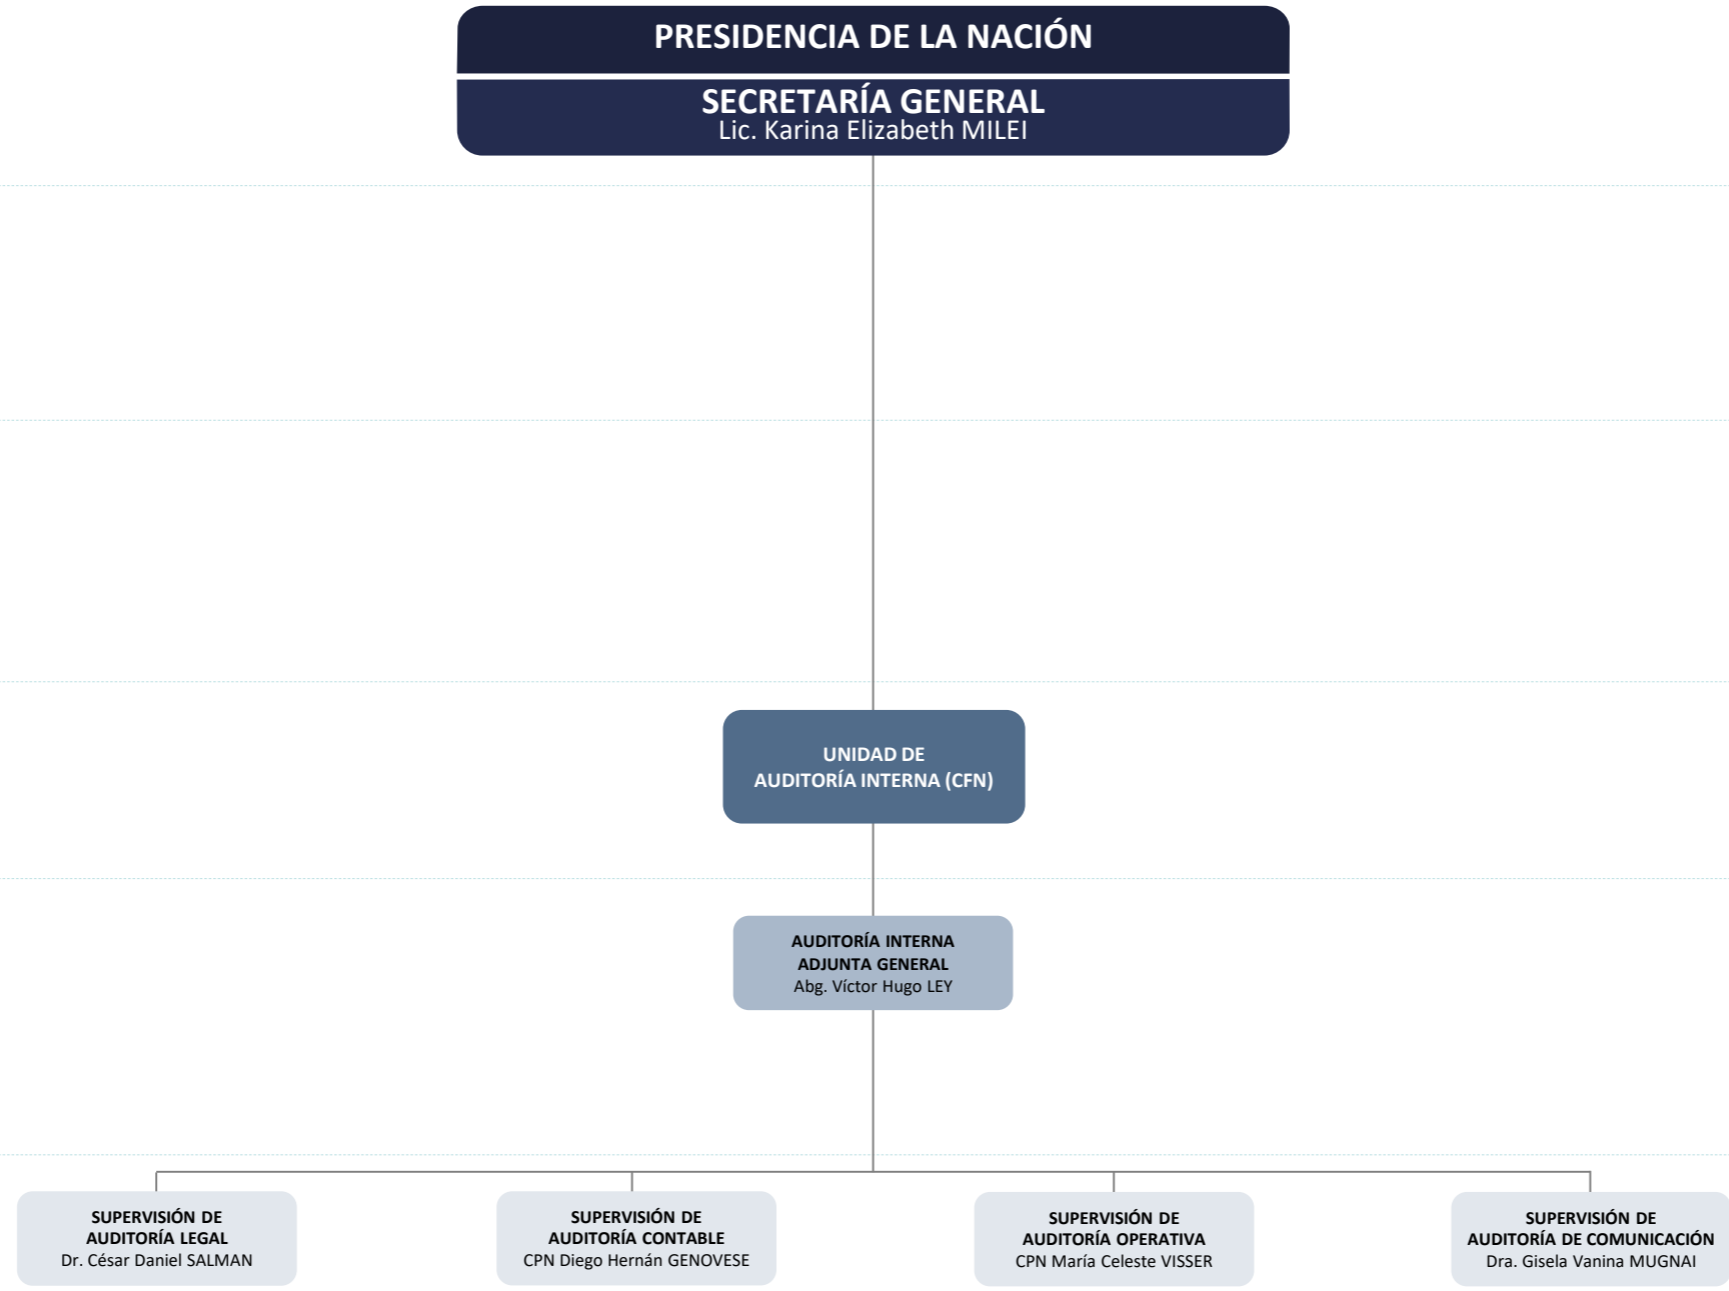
PRESIDENCIA DE LA NACIÓN

SECRETARÍA GENERAL
Lic. Karina Elizabeth MILEI

UNIDAD DE
AUDITORÍA INTERNA (CFN)

AUDITORÍA INTERNA
ADJUNTA GENERAL
Abg. Víctor Hugo LEY

SUPERVISIÓN DE
AUDITORÍA LEGAL
Dr. César Daniel SALMAN

SUPERVISIÓN DE
AUDITORÍA CONTABLE
CPN Diego Hernán GENOVESE

SUPERVISIÓN DE
AUDITORÍA OPERATIVA
CPN María Celeste VISSER

SUPERVISIÓN DE
AUDITORÍA DE COMUNICACIÓN
Dra. Gisela Vanina MUGNAI